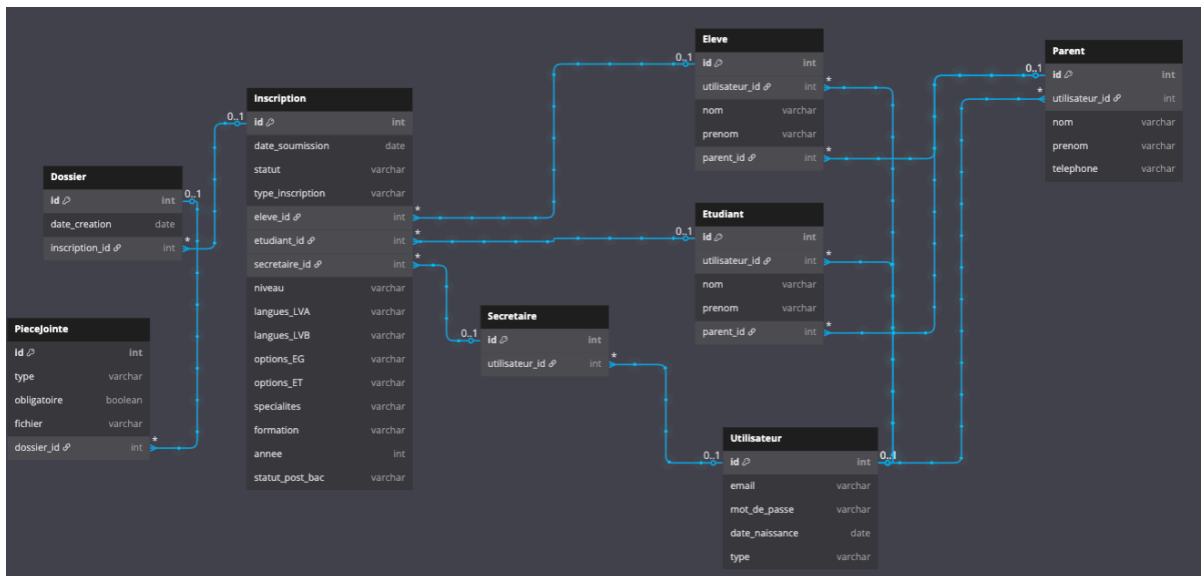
Eleve

| id | int |
|---|---|
| utilisateur_id | int |
| nom | varchar |
| prenom | varchar |
| parent_id | int |

Parent

| id | int |
|---|---|
| utilisateur_id | int |
| nom | varchar |
| prenom | varchar |
| telephone | varchar |

Inscription

| id | int |
|---|---|
| date_soumission | date |
| statut | varchar |
| type_inscription | varchar |
| eleve_id | int |
| etudiant_id | int |
| secretaire_id | int |
| niveau | varchar |
| langues_LVA | varchar |
| langues_LVB | varchar |
| options_EG | varchar |
| options_ET | varchar |
| specialites | varchar |
| formation | varchar |
| annee | int |
| statut_post_bac | varchar |

Dossier

| id | int |
|---|---|
| date_creation | date |
| inscription_id | int |

Etudiant

| id | int |
|---|---|
| utilisateur_id | int |
| nom | varchar |
| prenom | varchar |
| parent_id | int |

PieceJointe

| id | int |
|---|---|
| type | varchar |
| obligatoire | boolean |
| fichier | varchar |
| dossier_id | int |

Secretaire

| id | int |
|---|---|
| utilisateur_id | int |

Utilisateur

| id | int |
|---|---|
| email | varchar |
| mot_de_passe | varchar |
| date_naissance | date |
| type | varchar |

0..1 0..1 0..1 0..1 0..1 0..1 0..1 0..1
* * * * * * * * * *